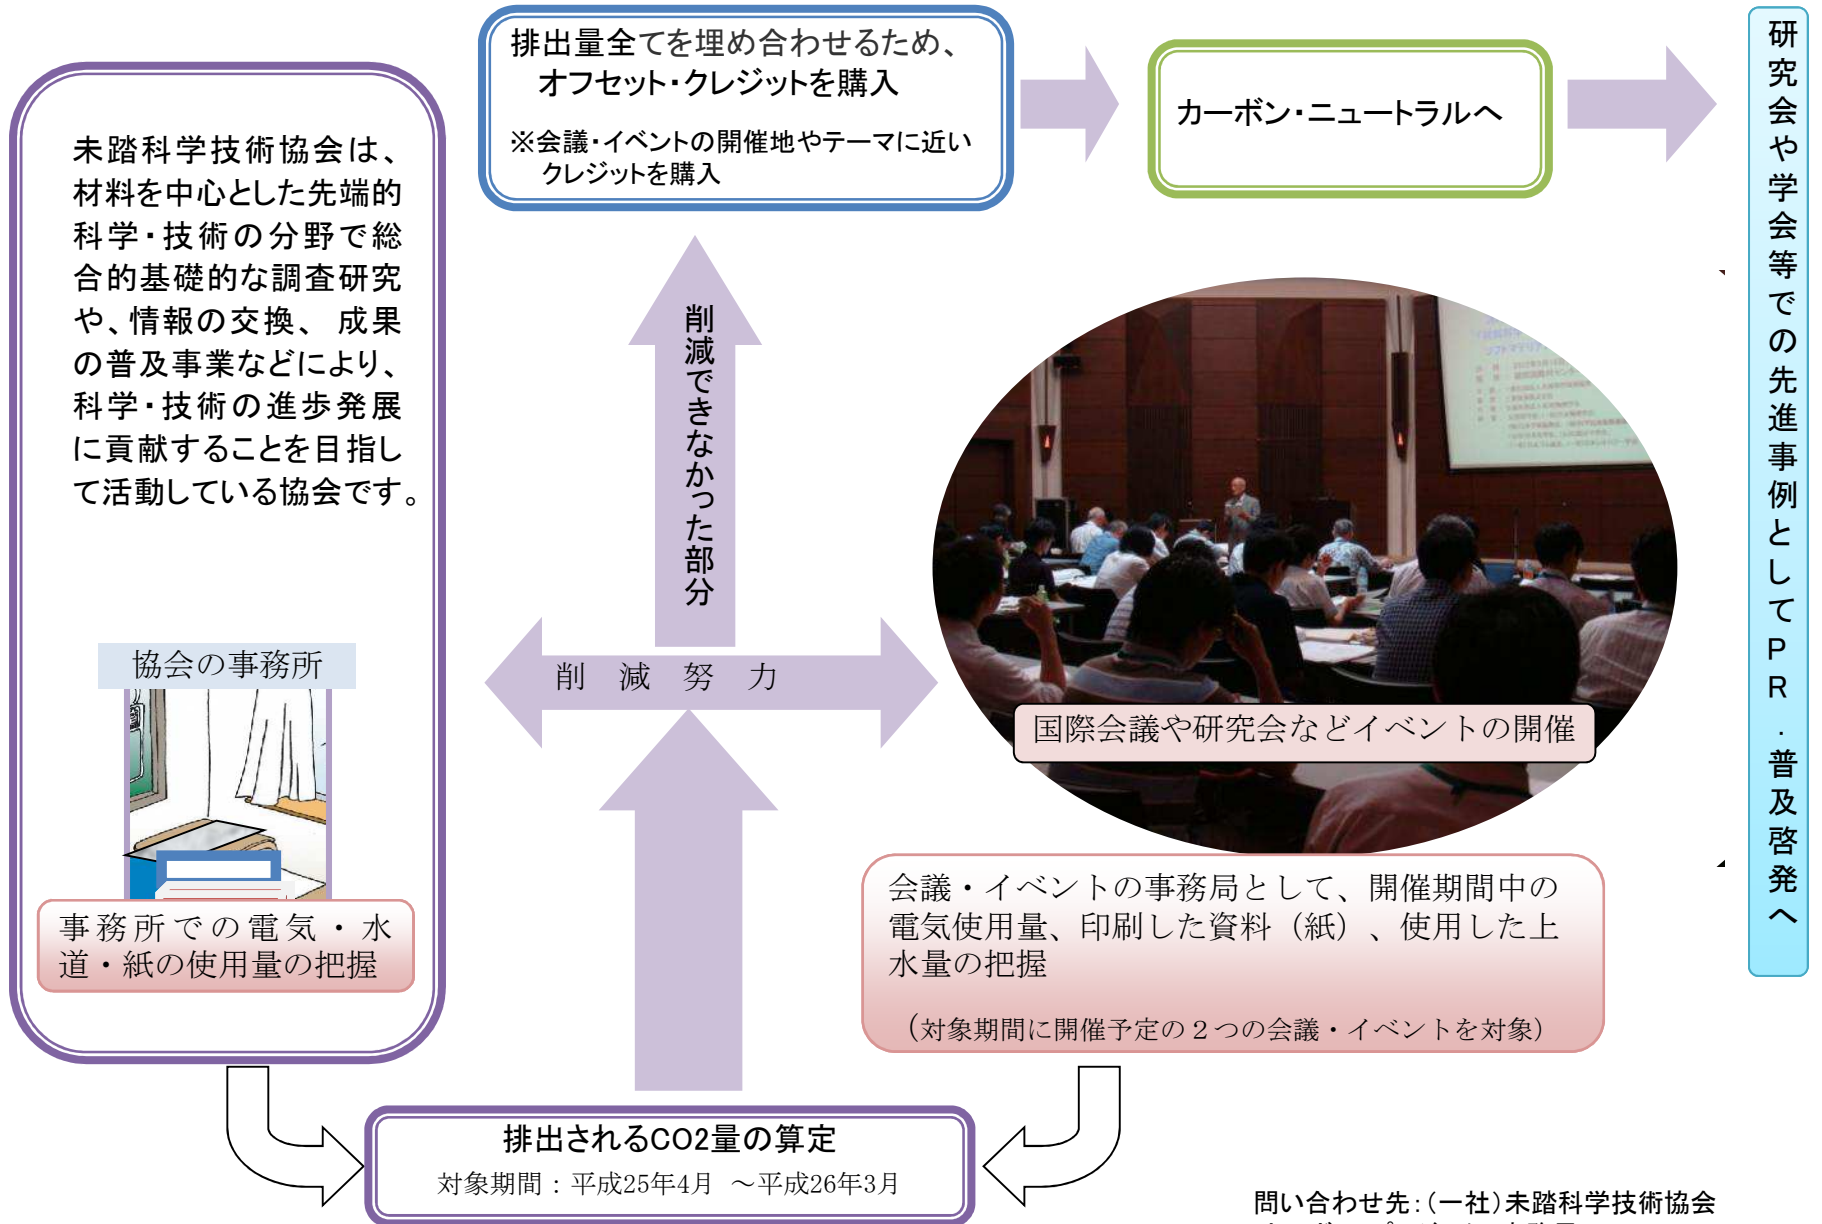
未踏科学技術協会は、材料を中心とした先端的科学・技術の分野で総合的基礎的な調査研究や、情報の交換、成果の普及事業などにより、科学・技術の進歩発展に貢献することを目指して活動している協会です。

協会の事務所

事務所での電気・水道・紙の使用量の把握

排出量全てを埋め合わせるため、オフセット・クレジットを購入

※会議・イベントの開催地やテーマに近いクレジットを購入

カーボン・ニュートラルへ

研究会や学会等での先進事例としてPR・普及啓発へ

削減できなかった部分

削　減　努　力

国際会議や研究会などイベントの開催

会議・イベントの事務局として、開催期間中の電気使用量、印刷した資料（紙）、使用した上水量の把握

（対象期間に開催予定の２つの会議・イベントを対象）

排出されるCO2量の算定

対象期間：平成25年4月　～平成26年3月

問い合わせ先：（一社）未踏科学技術協会